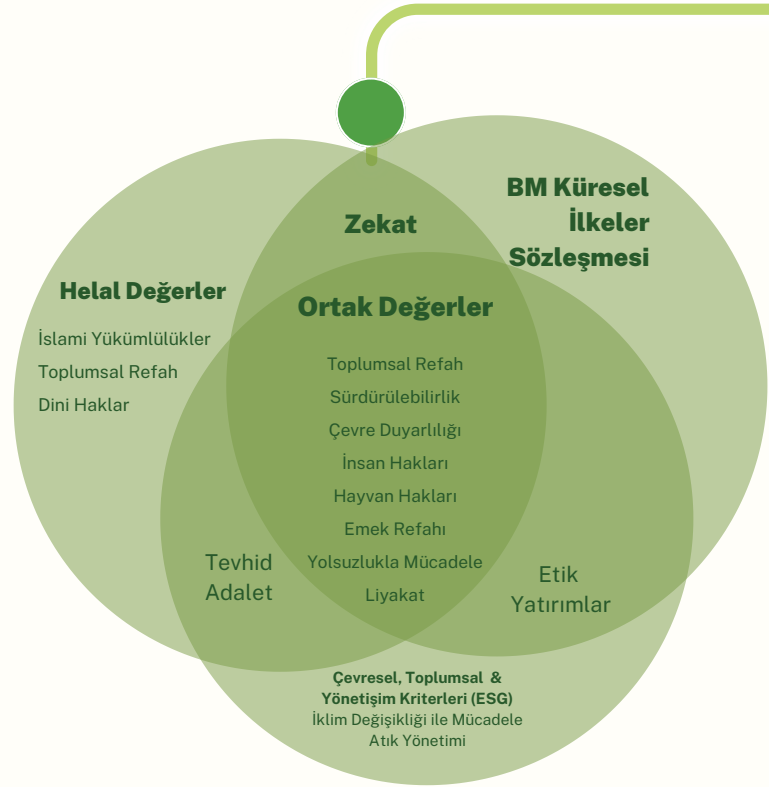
BM Küresel İlkeler Sözleşmesi

Zekat

Helal Değerler

İslami Yükümlülükler

Toplumsal Refah

Dini Haklar

Ortak Değerler

Toplumsal Refah

Sürdürülebilirlik

Çevre Duyarlılığı

İnsan Hakları

Hayvan Hakları

Emek Refahı

Yolsuzlukla Mücadele

Liyakat

Tevhid

Adalet

Etik Yatırımlar

Çevresel, Toplumsal & Yönetişim Kriterleri (ESG)

İklim Değişikliği ile Mücadele

Atık Yönetimi